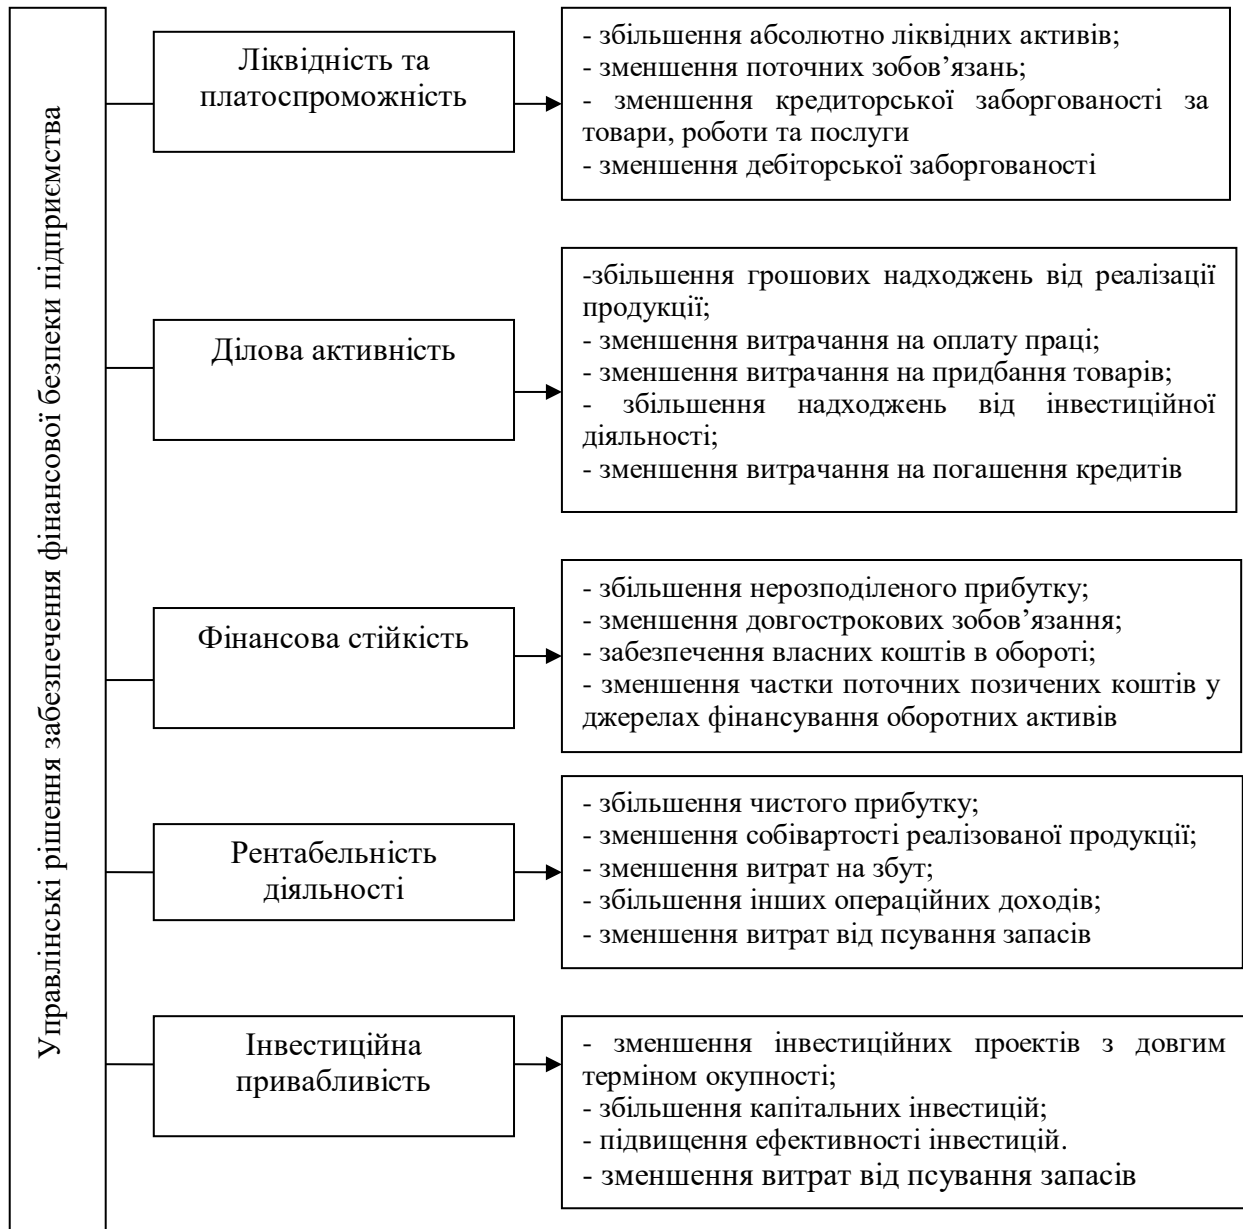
Управлінські рішення забезпечення фінансової безпеки підприємства

Ліквідність та платоспроможність

- збільшення абсолютно ліквідних активів;
- зменшення поточних зобов’язань;
- зменшення кредиторської заборгованості за товари, роботи та послуги
- зменшення дебіторської заборгованості

Ділова активність

-збільшення грошових надходжень від реалізації продукції;
- зменшення витрачання на оплату праці;
- зменшення витрачання на придбання товарів;
- збільшення надходжень від інвестиційної діяльності;
- зменшення витрачання на погашення кредитів

Фінансова стійкість

- збільшення нерозподіленого прибутку;
- зменшення довгострокових зобов’язання;
- забезпечення власних коштів в обороті;
- зменшення частки поточних позичених коштів у джерелах фінансування оборотних активів

Рентабельність діяльності

- збільшення чистого прибутку;
- зменшення собівартості реалізованої продукції;
- зменшення витрат на збут;
- збільшення інших операційних доходів;
- зменшення витрат від псування запасів

Інвестиційна привабливість

- зменшення інвестиційних проектів з довгим терміном окупності;
- збільшення капітальних інвестицій;
- підвищення ефективності інвестицій.
- зменшення витрат від псування запасів